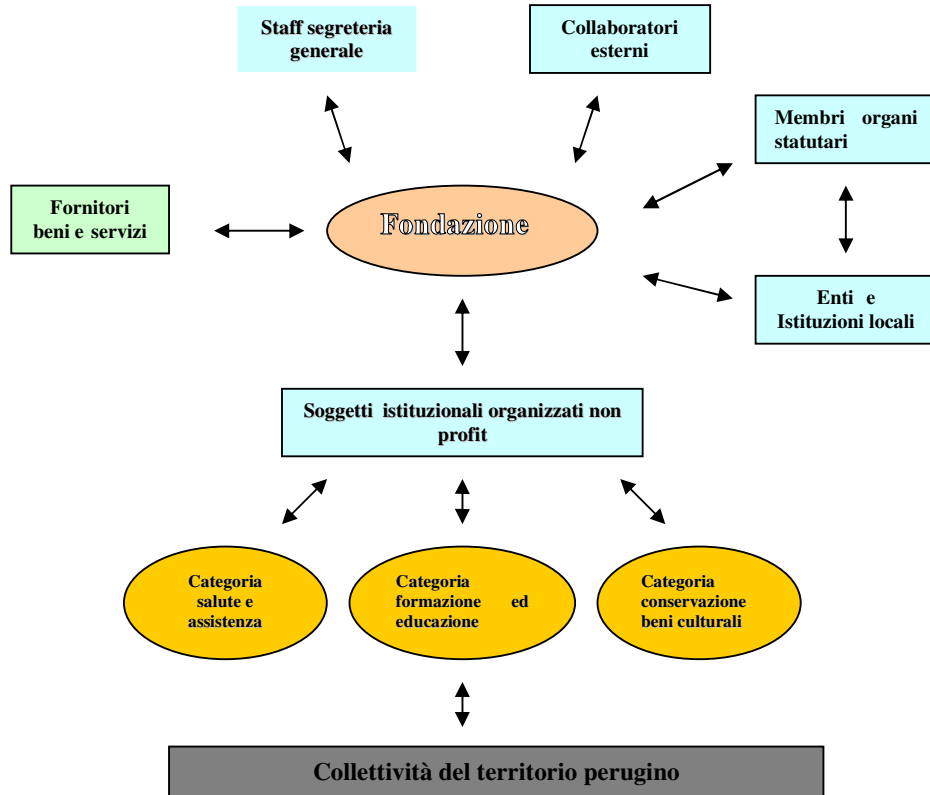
Staff segreteria generale

Collaboratori esterni

Membri organi statutari

Fornitori beni e servizi

Fondazione

Enti e Istituzioni locali

Soggetti istituzionali organizzati non profit

Categoria salute e assistenza

Categoria formazione ed educazione

Categoria conservazione beni culturali

Collettività del territorio perugino